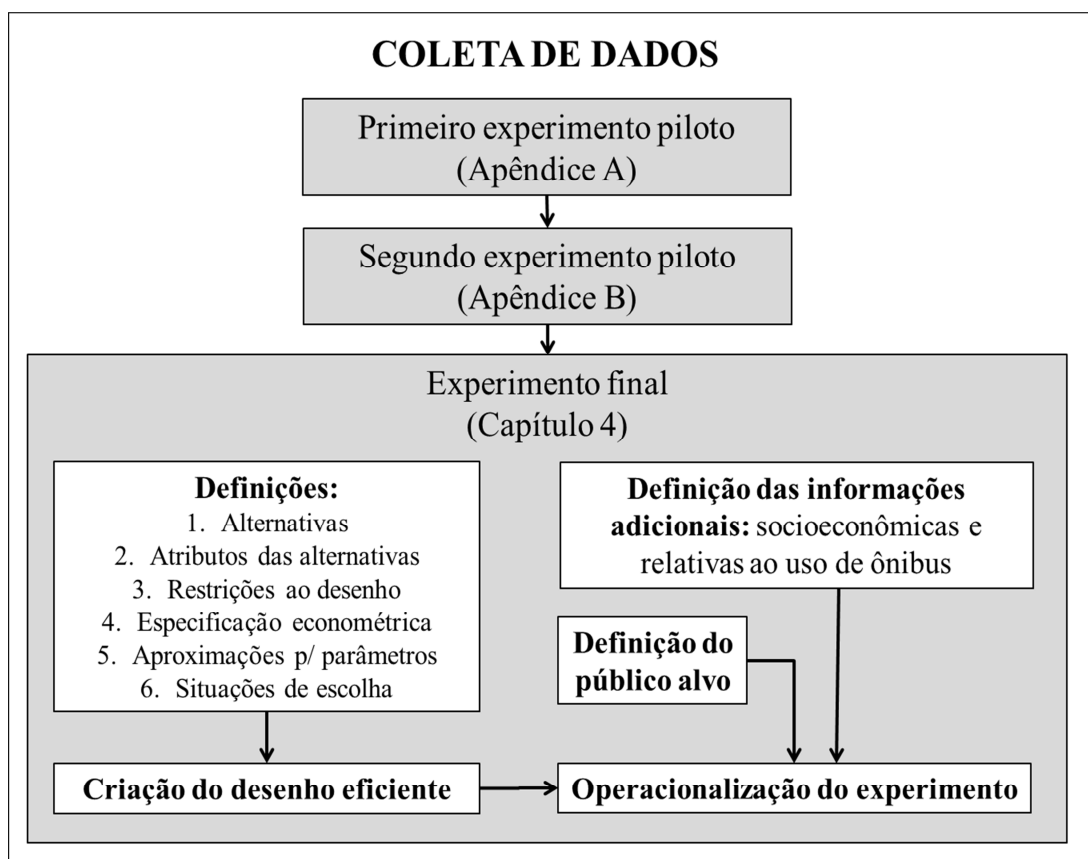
COLETA DE DADOS

Primeiro experimento piloto
(Apêndice A)

Segundo experimento piloto
(Apêndice B)

Experimento final
(Capítulo 4)

Definições:
1. Alternativas
2. Atributos das alternativas
3. Restrições ao desenho
4. Especificação econométrica
5. Aproximações p/ parâmetros
6. Situações de escolha

Definição das informações adicionais: socioeconômicas e relativas ao uso de ônibus

Definição do público alvo

Criação do desenho eficiente

Operacionalização do experimento